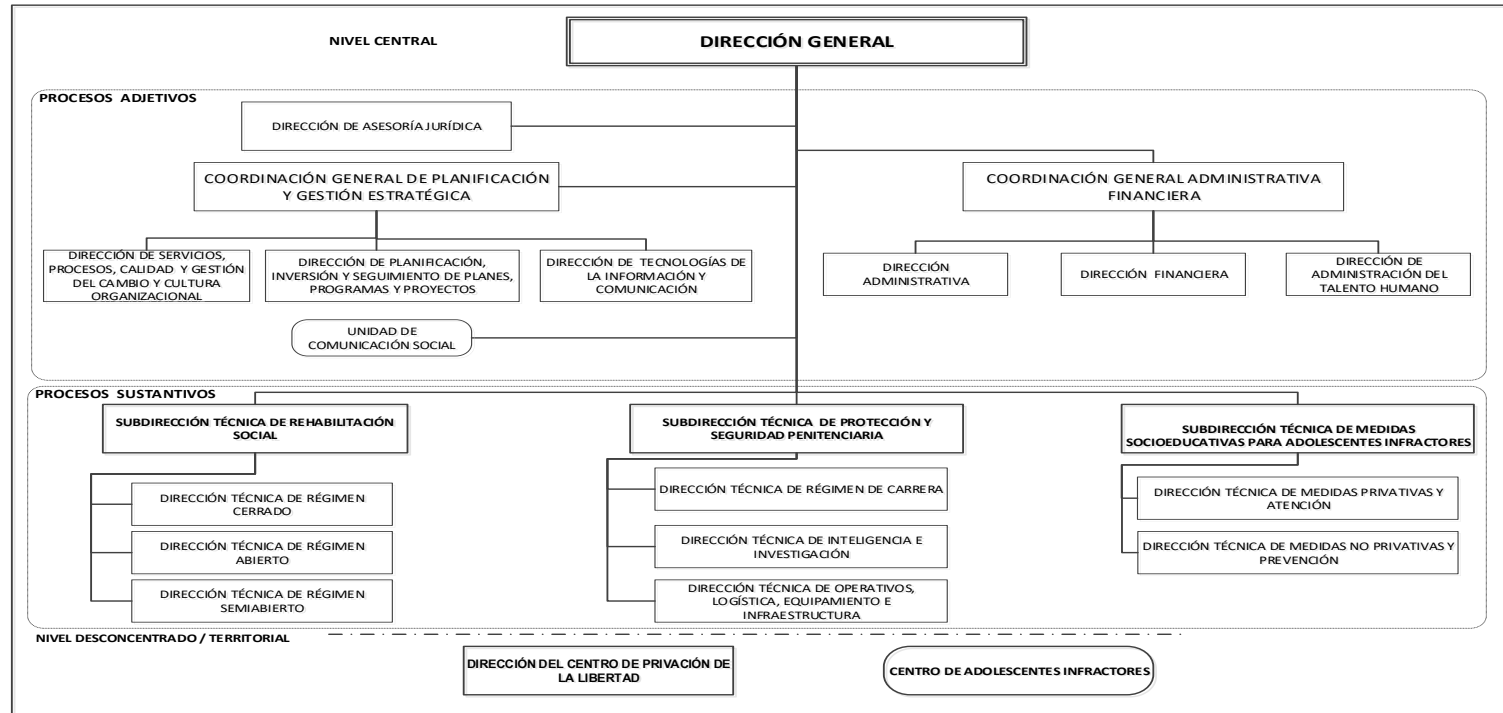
NIVEL CENTRAL

DIRECCIÓN GENERAL

PROCESOS ADJETIVOS

DIRECCIÓN DE ASESORÍA JURÍDICA

COORDINACIÓN GENERAL DE PLANIFICACIÓN Y GESTIÓN ESTRATÉGICA

COORDINACIÓN GENERAL ADMINISTRATIVA FINANCIERA

DIRECCIÓN DE SERVICIOS, PROCESOS, CALIDAD Y GESTIÓN DEL CAMBIO Y CULTURA ORGANIZACIONAL

DIRECCIÓN DE PLANIFICACIÓN, INVERSIÓN Y SEGUIMIENTO DE PLANES, PROGRAMAS Y PROYECTOS

DIRECCIÓN DE TECNOLOGÍAS DE LA INFORMACIÓN Y COMUNICACIÓN

DIRECCIÓN ADMINISTRATIVA

DIRECCIÓN FINANCIERA

DIRECCIÓN DE ADMINISTRACIÓN DEL TALENTO HUMANO

UNIDAD DE COMUNICACIÓN SOCIAL

PROCESOS SUSTANTIVOS

SUBDIRECCIÓN TÉCNICA DE REHABILITACIÓN SOCIAL

SUBDIRECCIÓN TÉCNICA DE PROTECCIÓN Y SEGURIDAD PENITENCIARIA

SUBDIRECCIÓN TÉCNICA DE MEDIDAS SOCIOEDUCATIVAS PARA ADOLESCENTES INFRACTORES

DIRECCIÓN TÉCNICA DE RÉGIMEN CERRADO

DIRECCIÓN TÉCNICA DE RÉGIMEN ABIERTO

DIRECCIÓN TÉCNICA DE RÉGIMEN SEMIABIERTO

DIRECCIÓN TÉCNICA DE RÉGIMEN DE CARRERA

DIRECCIÓN TÉCNICA DE INTELIGENCIA E INVESTIGACIÓN

DIRECCIÓN TÉCNICA DE OPERATIVOS, LOGÍSTICA, EQUIPAMIENTO E INFRAESTRUCTURA

DIRECCIÓN TÉCNICA DE MEDIDAS PRIVATIVAS Y ATENCIÓN

DIRECCIÓN TÉCNICA DE MEDIDAS NO PRIVATIVAS Y PREVENCIÓN

NIVEL DESCONCENTRADO / TERRITORIAL

DIRECCIÓN DEL CENTRO DE PRIVACIÓN DE LA LIBERTAD

CENTRO DE ADOLESCENTES INFRACTORES